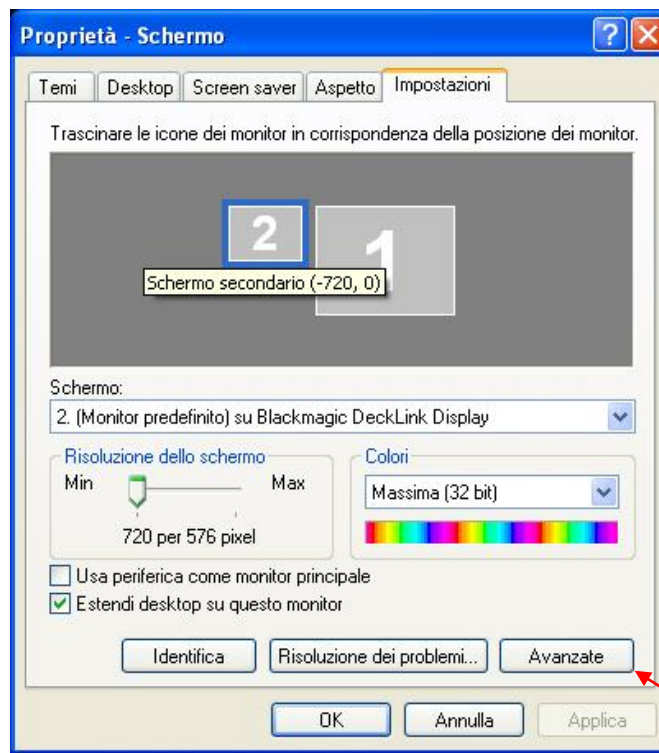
Proprietà - Schermo

Temi | Desktop | Screen saver | Aspetto | Impostazioni

Trascinare le icone dei monitor in corrispondenza della posizione dei monitor.

2

1

Schermo secondario (-720, 0)

Schermo:

2. (Monitor predefinito) su Blackmagic DeckLink Display

Risoluzione dello schermo

Min

Max

720 per 576 pixel

Colori

Massima (32 bit)

Usa periferica come monitor principale

Estendi desktop su questo monitor

Identifica

Risoluzione dei problemi...

Avanzate

OK

Annulla

Applica